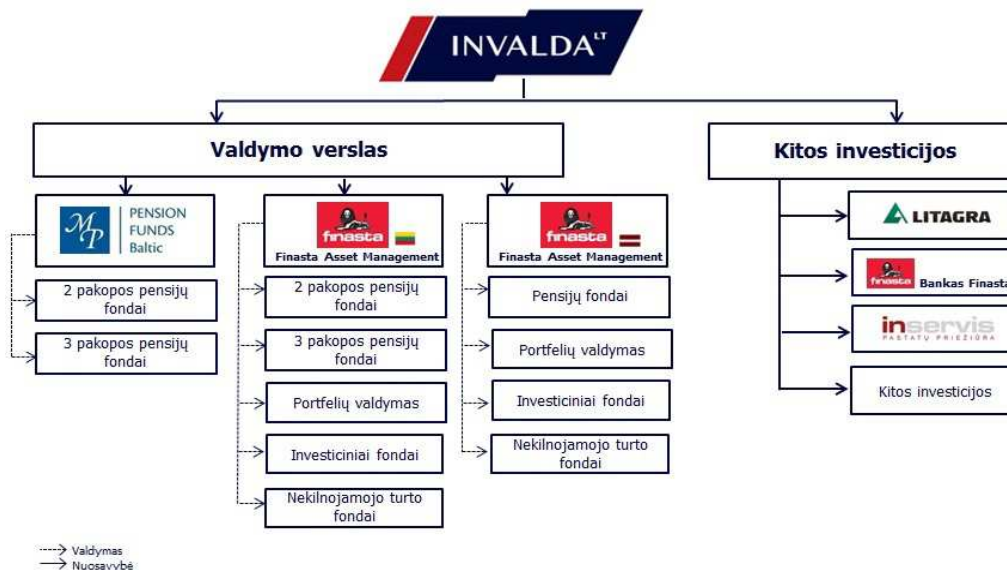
INVALDA$^{LT}$

Valdymo verslas

Kitos investicijos

MP PENSION FUNDS Baltic

2 pakopos pensijų fondai

3 pakopos pensijų fondai

finasta Finasta Asset Management

2 pakopos pensijų fondai

3 pakopos pensijų fondai

Portfelių valdymas

Investiciniai fondai

Nekilnojamojo turto fondai

finasta Finasta Asset Management

Pensijų fondai

Portfelių valdymas

Investiciniai fondai

Nekilnojamojo turto fondai

LITAGRA

finasta Bankas Finasta

inservis PASTATŲ PRIEŽIŪRA

Kitos investicijos

Valdymas
Nuosavybė